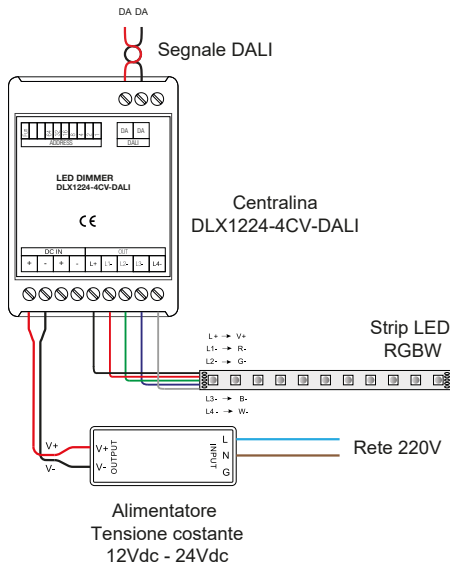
DA DA

Segnale DALI

ADDRESS

DA DA

DALI

LED DIMMER
DLX1224-4CV-DALI

CE

DC IN

OUT

+ - + - L+ L1- L2- L3- L4-

Centralina
DLX1224-4CV-DALI

L+ → V+
L1- → R-
L2- → G-

L3- → B-
L4- → W-

Strip LED
RGBW

V+
V-

V+
V-
OUTPUT

INPUT
L
N
G

Rete 220V

Alimentatore
Tensione costante
12Vdc - 24Vdc